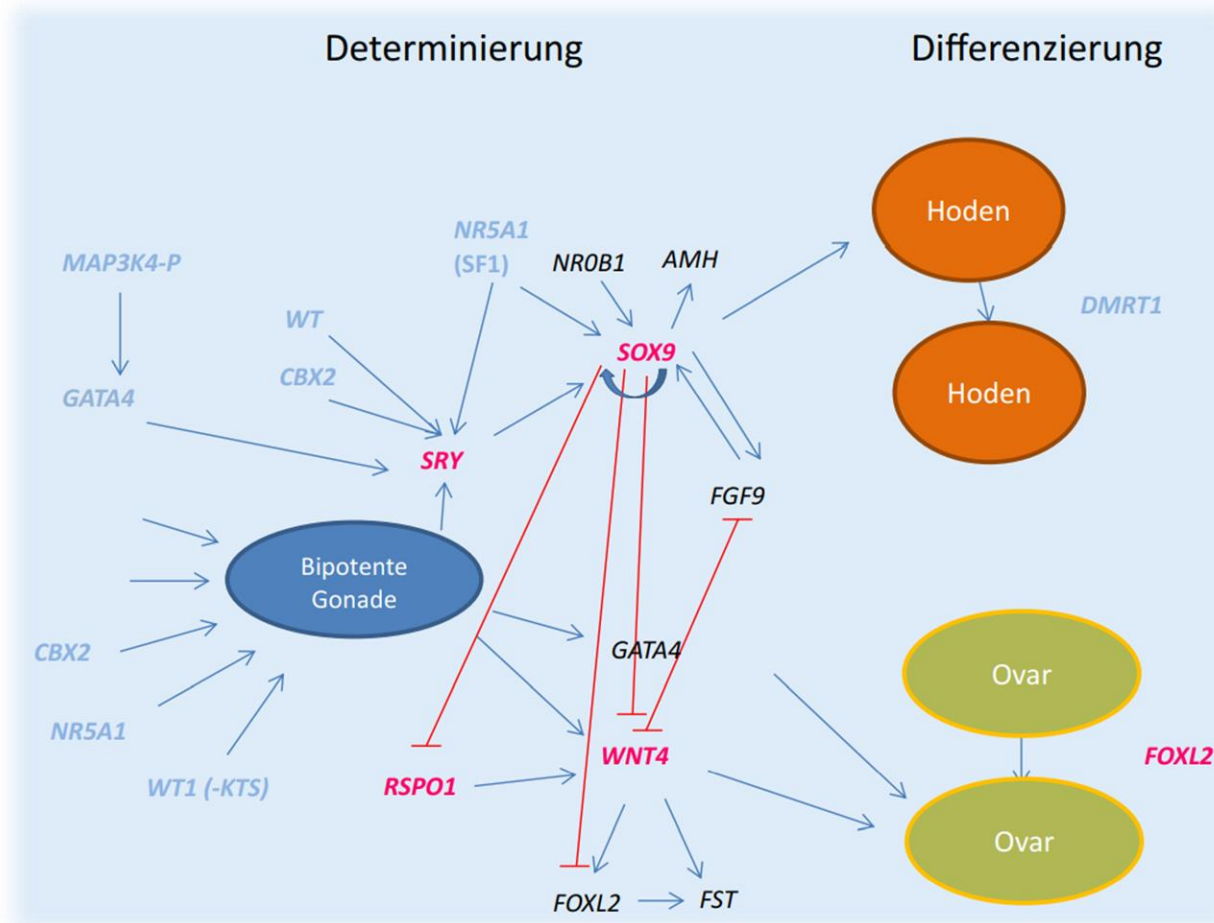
Determinierung

Differenzierung

Hoden

NR5A1
(SF1)

NR0B1

AMH

MAP3K4-P

DMRT1

WT

SOX9

Hoden

CBX2

GATA4

SRY

FGF9

Bipotente
Gonade

GATA4

Ovar

CBX2

NR5A1

WNT4

FOXL2

WT1 (-KTS)

RSPO1

Ovar

FOXL2

FST